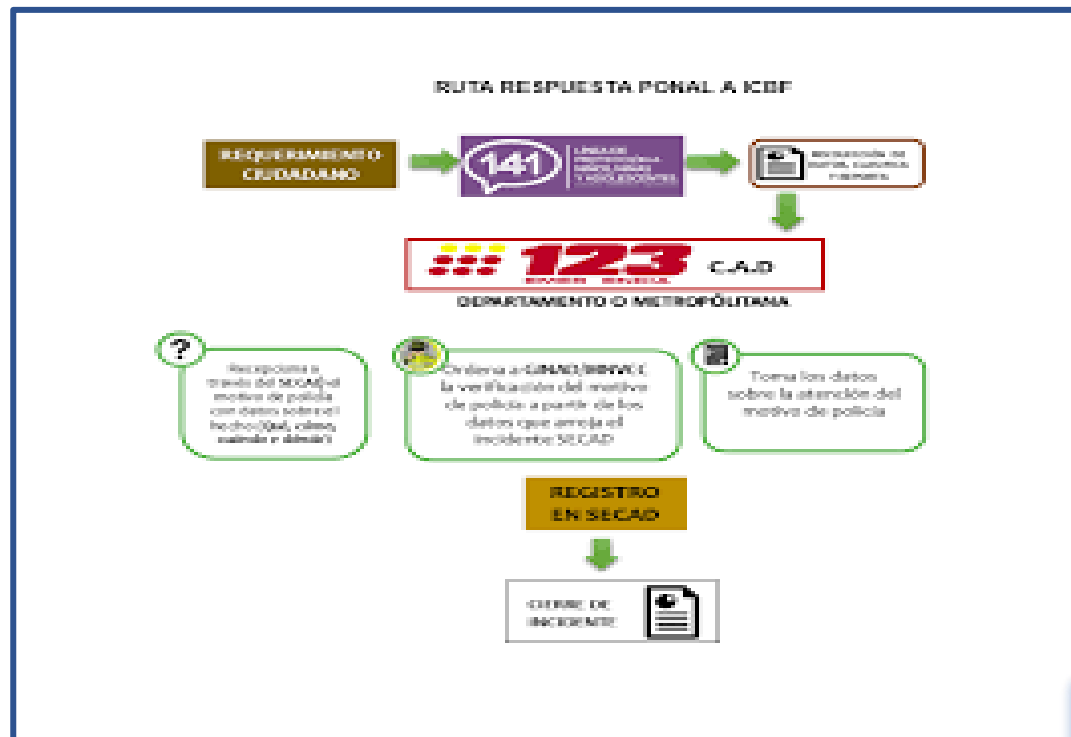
RUTA RESPUESTA PONAL A ICBF

REQUERIMIENTO CIUDADANO

141 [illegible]

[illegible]

123 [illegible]

C.A.D

DEPARTAMENTO O METROPOLITANA

Recepciona a través del SECAD el motivo de policía con datos sobre el hecho(Qué, cómo, cuándo y dónde)

Ordena a GINAD/RINVEC la verificación del motivo de policía a partir de los datos que arroja el incidente SECAD

Toma los datos sobre la atención del motivo de policía

REGISTRO EN SECAD

CIERRE DE INCIDENTE